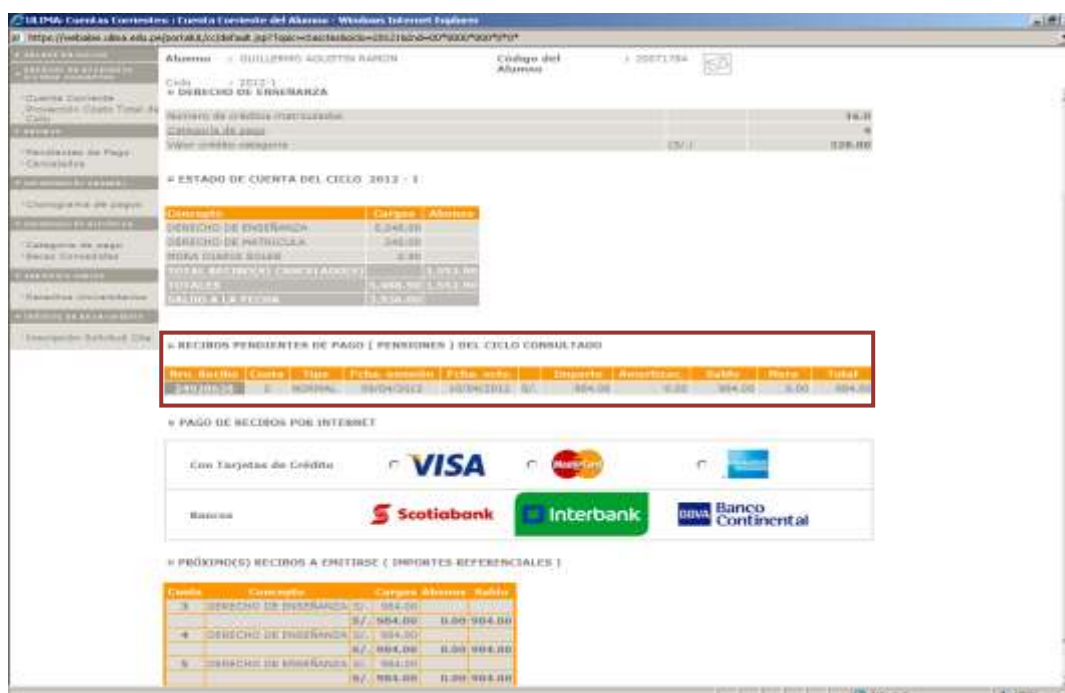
ULIMA: Cuentas Corrientes : Cuenta Corriente del Alumno - Windows Internet Explorer

https://webaloe.ulima.edu.pe/portalUL/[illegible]

Alumno : GUILLERMO AGUSTIN RAMON
Código del Alumno : 20071784
Ciclo : 2012-1

» DERECHO DE ENSEÑANZA

| | | |
|---|---|---|
| Número de créditos matriculados | | 16.0 |
| Categoría de pago | | 4 |
| Valor crédito categoría | S/. | 328.00 |

» ESTADO DE CUENTA DEL CICLO 2012 - 1

| Concepto | Cargos | Abonos |
|---|---|---|
| DERECHO DE ENSEÑANZA | 5,248.00 | |
| DERECHO DE MATRICULA | 240.00 | |
| MORA CUARTA BOLSA | 0.00 | |
| TOTAL RECIBO(S) CANCELADO(S) | | 1,553.00 |
| TOTALES | 5,488.00 | 1,553.00 |
| SALDO A LA FECHA | 3,936.00 | |

» RECIBOS PENDIENTES DE PAGO [ PENSIONES ] DEL CICLO CONSULTADO

| Nro. Recibo | Cuota | Tipo | Fcha. emisión | Fcha. vcto. | | Importe | Amortizac. | Saldo | Mora | Total |
|---|---|---|---|---|---|---|---|---|---|---|
| 24920634 | 2 | NORMAL | 09/04/2012 | 10/04/2012 | S/. | 984.00 | 0.00 | 984.00 | 0.00 | 984.00 |

» PAGO DE RECIBOS POR INTERNET

Con Tarjetas de Crédito VISA MasterCard American Express

Bancos Scotiabank Interbank BBVA Banco Continental

» PRÓXIMO(S) RECIBOS A EMITIRSE [ IMPORTES REFERENCIALES ]

| Cuota | Concepto | | Cargos | Abonos | Saldo |
|---|---|---|---|---|---|
| 3 | DERECHO DE ENSEÑANZA | S/. | 984.00 | | |
| | | S/. | 984.00 | 0.00 | 984.00 |
| 4 | DERECHO DE ENSEÑANZA | S/. | 984.00 | | |
| | | S/. | 984.00 | 0.00 | 984.00 |
| 5 | DERECHO DE ENSEÑANZA | S/. | 984.00 | | |
| | | S/. | 984.00 | 0.00 | 984.00 |

Cuenta Corriente
Proyección Costo Total de Ciclo
Recibos
Pendientes de Pago
Cancelados
Cronograma de pagos
Categoría de pago
Becas Concedidas
Beneficios Universitarios
Inscripción Solicitud Cita